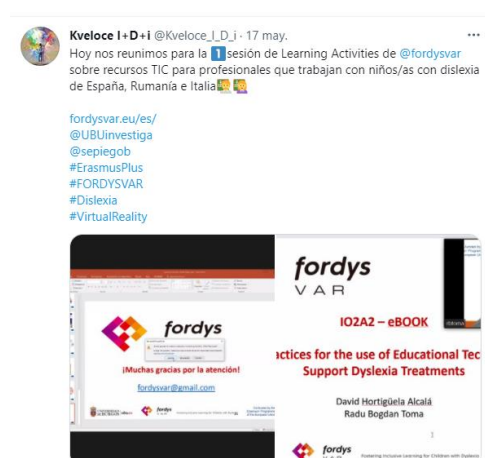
Kveloce I+D+i @Kveloce_I_D_i · 17 may.

Hoy nos reunimos para la 1️⃣ sesión de Learning Activities de @fordysvar sobre recursos TIC para profesionales que trabajan con niños/as con dislexia de España, Rumanía e Italia

fordysvar.eu/es/
@UBUinvestiga
@sepiegob
#ErasmusPlus
#FORDYSVAR
#Dislexia
#VirtualReality

fordys

¡Muchas gracias por la atención!

fordysvar@gmail.com

fordys
VAR

IO2A2 – eBOOK

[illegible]ctices for the use of Educational Tec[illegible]
Support Dyslexia Treatments

David Hortigüela Alcalá
Radu Bogdan Toma

fordys